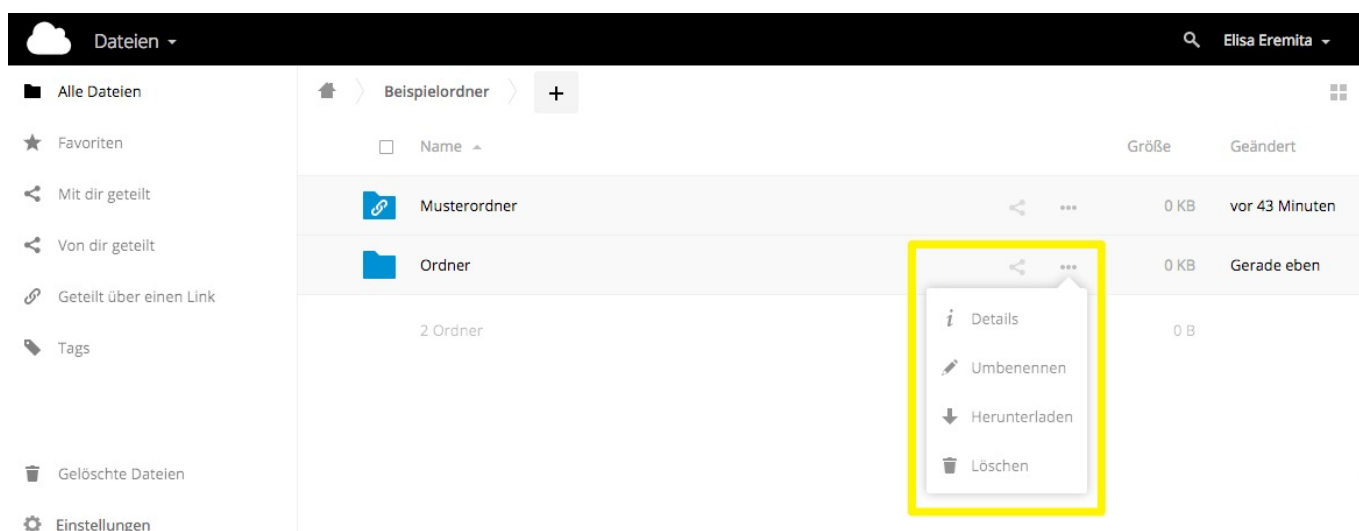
Dateien

Elisa Eremita

Alle Dateien

Favoriten

Mit dir geteilt

Von dir geteilt

Geteilt über einen Link

Tags

Gelöschte Dateien

Einstellungen

Beispielordner

+

| Name | | Größe | Geändert |
|---|---|---|---|
| Musterordner | | 0 KB | vor 43 Minuten |
| Ordner | | 0 KB | Gerade eben |
| 2 Ordner | | 0 B | |

Details

Umbenennen

Herunterladen

Löschen